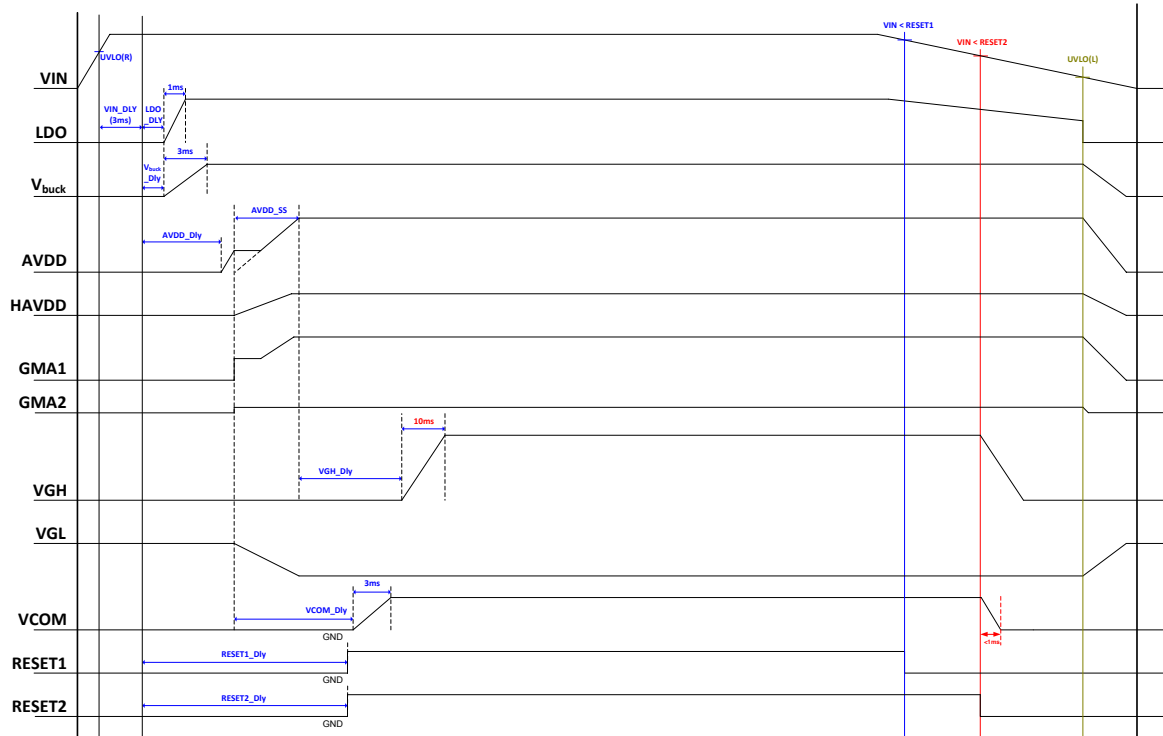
VIN

UVLO(R)

VIN < RESET1

VIN < RESET2

UVLO(L)

LDO

VIN_DLY (3ms)

LDO _DLY

1ms

$V_{buck}$

$V_{buck}$ _Dly

3ms

AVDD

AVDD_Dly

AVDD_SS

HAVDD

GMA1

GMA2

VGH

VGH_Dly

10ms

VGL

VCOM

VCOM_Dly

3ms

GND

<1ms

RESET1

RESET1_Dly

GND

RESET2

RESET2_Dly

GND